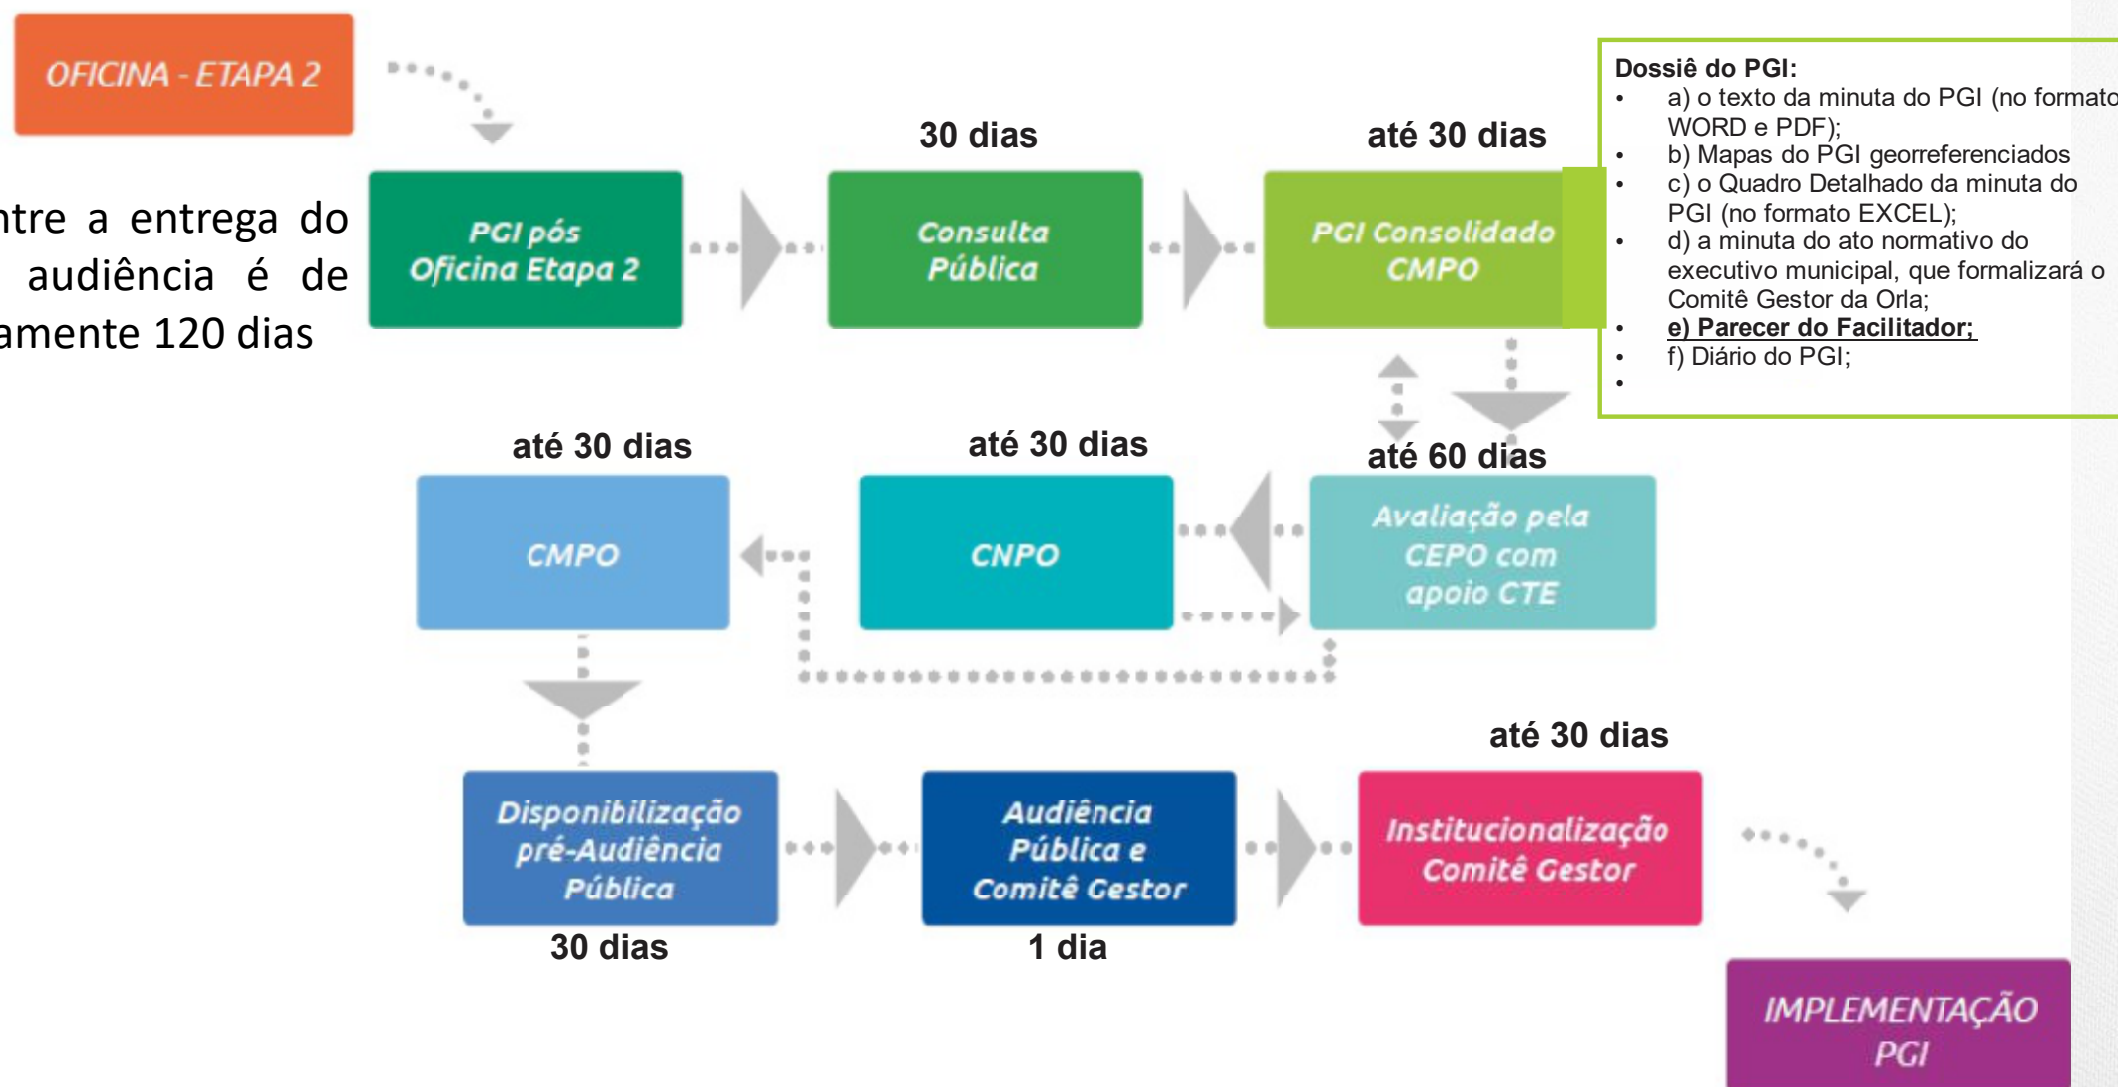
OFICINA - ETAPA 2

ntre a entrega do audiência é de amente 120 dias

PGI pós Oficina Etapa 2

30 dias

Consulta Pública

até 30 dias

PGI Consolidado CMPO

Dossiê do PGI:
• a) o texto da minuta do PGI (no formato WORD e PDF);
• b) Mapas do PGI georreferenciados
• c) o Quadro Detalhado da minuta do PGI (no formato EXCEL);
• d) a minuta do ato normativo do executivo municipal, que formalizará o Comitê Gestor da Orla;
• e) Parecer do Facilitador;
• f) Diário do PGI;
•

até 30 dias

CMPO

até 30 dias

CNPO

até 60 dias

Avaliação pela CEPO com apoio CTE

Disponibilização pré-Audiência Pública

30 dias

Audiência Pública e Comitê Gestor

1 dia

até 30 dias

Institucionalização Comitê Gestor

IMPLEMENTAÇÃO PGI